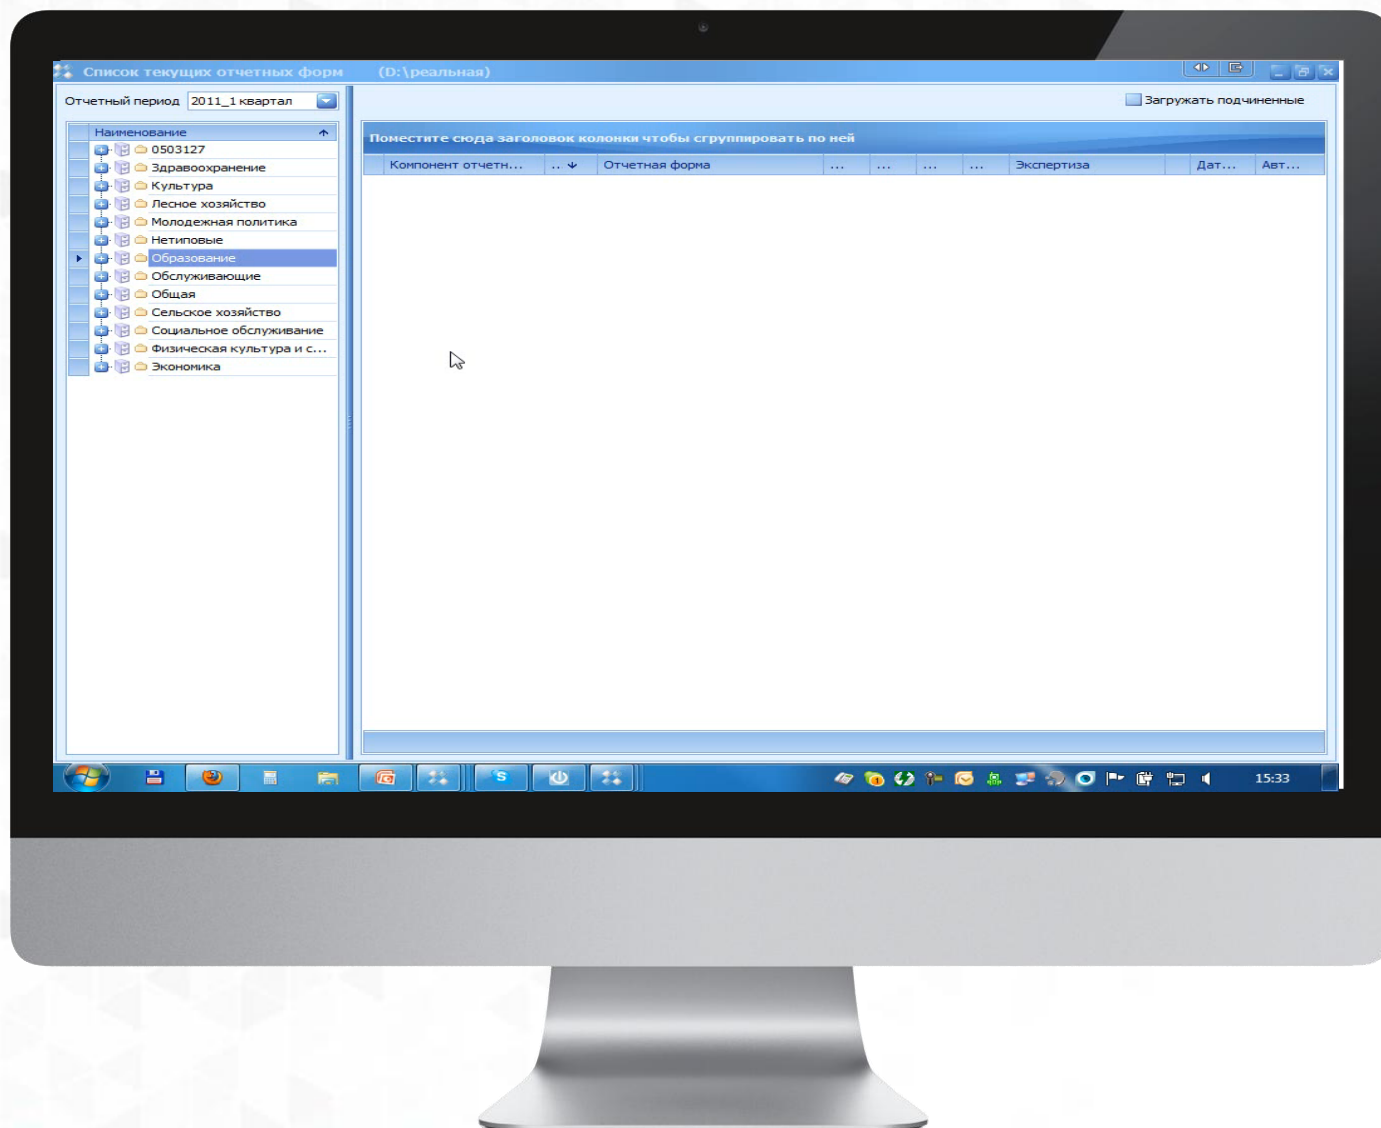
Список текущих отчетных форм (D:\реальная)

Отчетный период 2011_1 квартал

Загружать подчиненные

Наименование
0503127
Здравоохранение
Культура
Лесное хозяйство
Молодежная политика
Нетиповые
Образование
Обслуживающие
Общая
Сельское хозяйство
Социальное обслуживание
Физическая культура и с...
Экономика

Поместите сюда заголовок колонки чтобы сгруппировать по ней

| Компонент отчетн... | .. | Отчетная форма | ... | ... | ... | ... | Экспертиза | Дат... | Авт... |
|---|---|---|---|---|---|---|---|---|---|

15:33